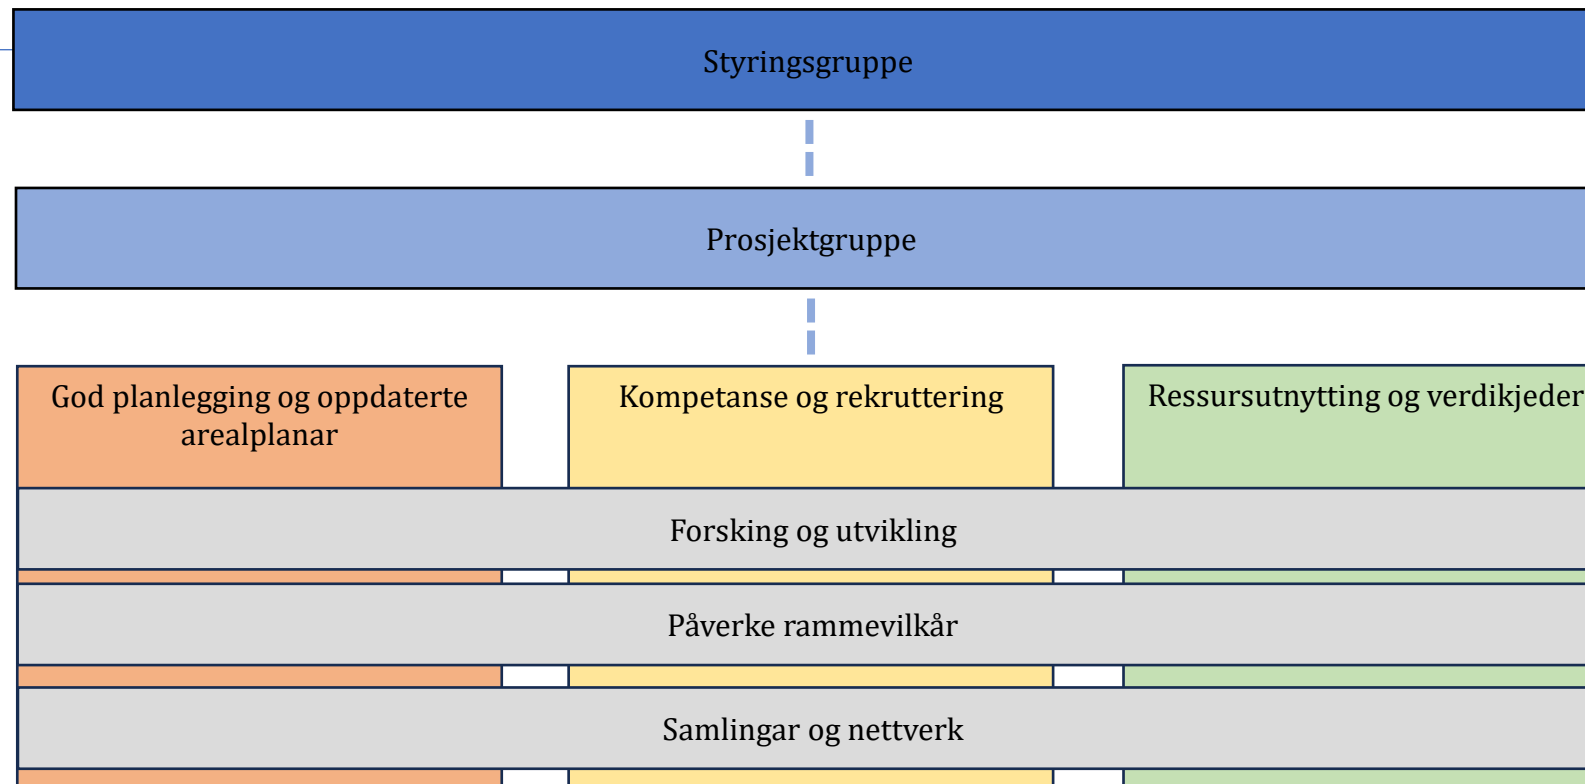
Styringsgruppe

Prosjektgruppe

God planlegging og oppdaterte arealplanar

Kompetanse og rekruttering

Ressursutnytting og verdikjeder

Forsking og utvikling

Påverke rammevilkår

Samlingar og nettverk